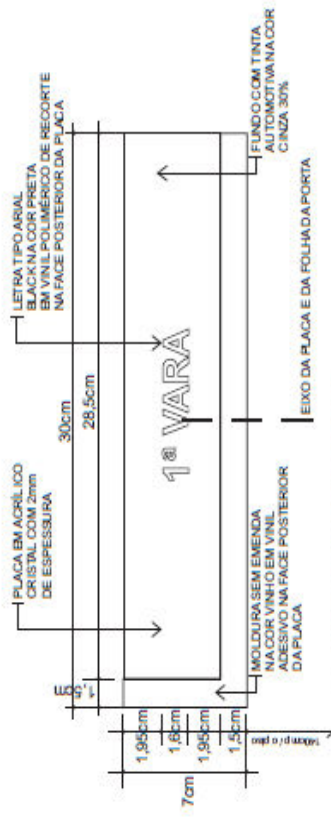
FUNDO COM TINTA AUTOMOTIVA NA COR CINZA 30%

LETRA TIPO ARIAL BLACK NA COR PRETA EM VINIL POLIMÉRICO DE RECORTE NA FACE POSTERIOR DA PLACA

PLACA EM ACRÍLICO CRISTAL COM 2mm DE ESPESSURA

30cm

28,5cm

1ª VARA

1,5cm

MOLDURA SEM EMENDA NA COR VINHO EM VINIL ADESIVO NA FACE POSTERIOR DA PLACA

EIXO DA PLACA E DA FOLHA DA PORTA

1,95cm

1,6cm

1,95cm

1,5cm

7cm

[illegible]